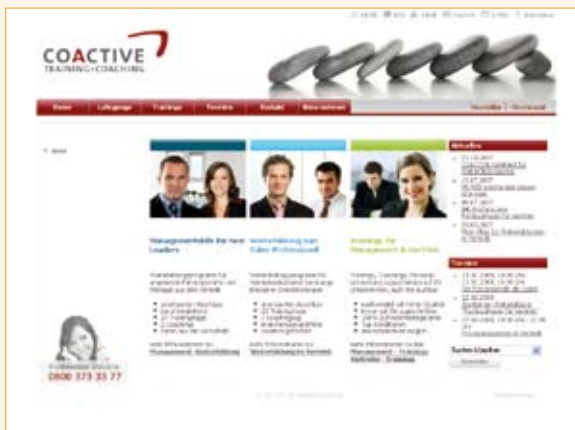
COACTIVE
TRAINING+COACHING

Home | Lehrgänge | Trainings | Termine | Kontakt | Mehr erfahren

Aktuelles

Termine

Managementbildung für neue Leaders

Weiterbildung zum Sales-Professional

Trainings für Management & Vertrieb

Management - Weiterbildung

Weiterbildung Vertrieb

Management - Trainings
Vertriebs - Trainings

0800 373 35 77

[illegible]